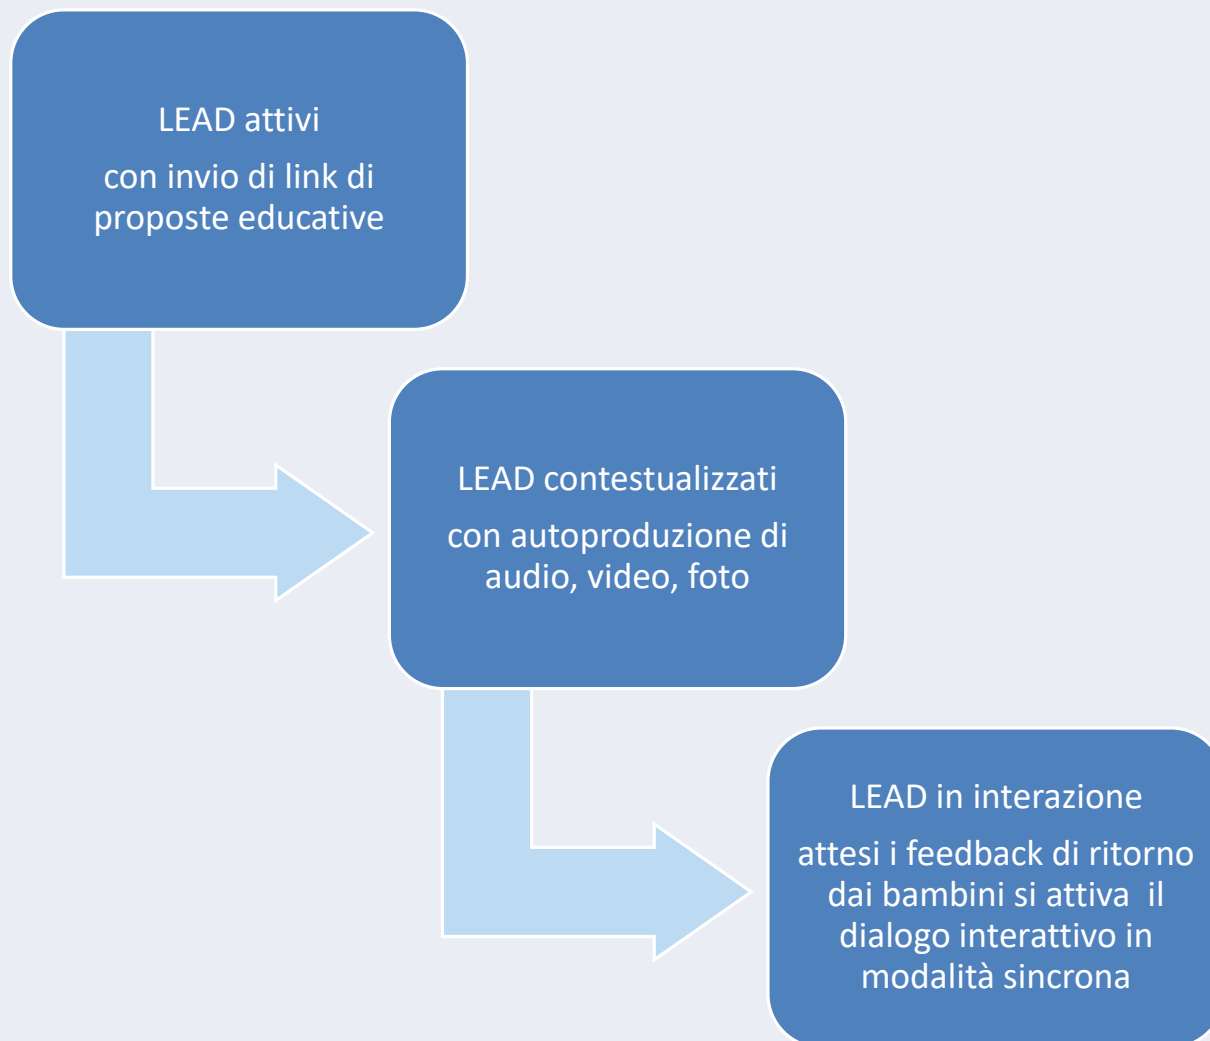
LEAD attivi

con invio di link di proposte educative

LEAD contestualizzati

con autoproduzione di audio, video, foto

LEAD in interazione

attesi i feedback di ritorno dai bambini si attiva il dialogo interattivo in modalità sincrona